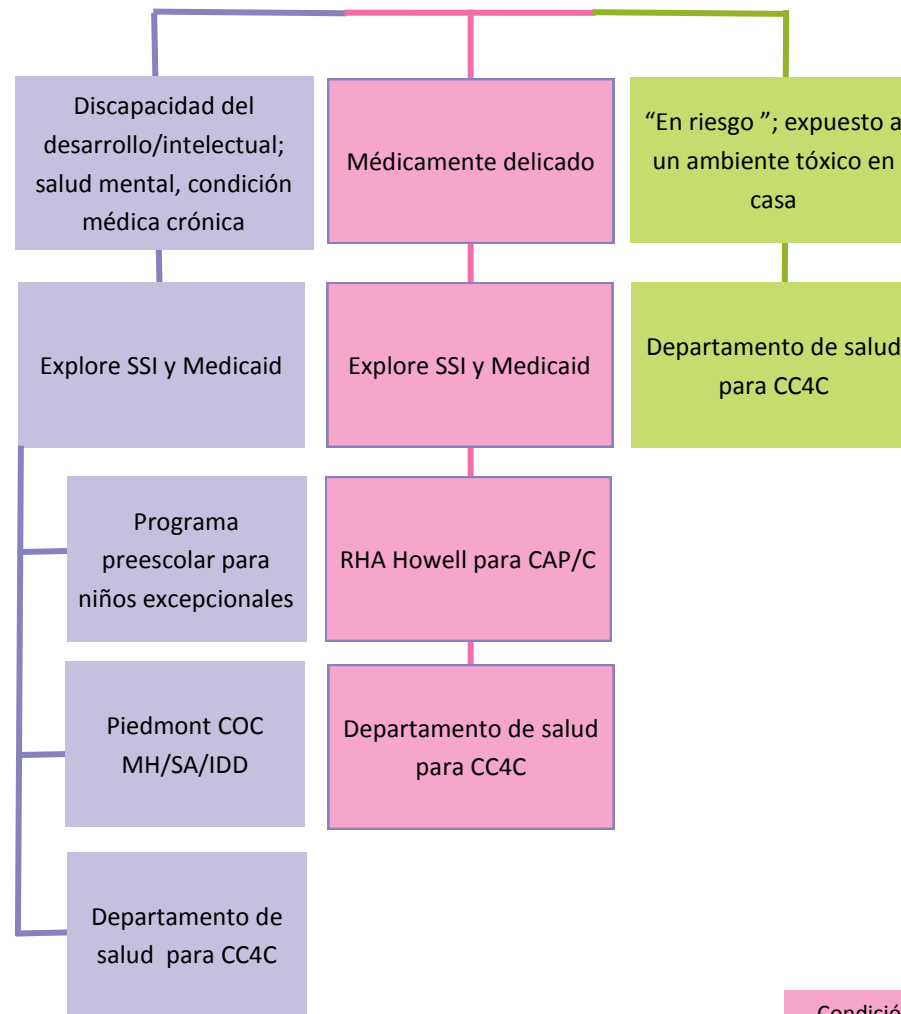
Discapacidad del desarrollo/intelectual; salud mental, condición médica crónica

Explore SSI y Medicaid

Programa preescolar para niños excepcionales

Piedmont COC MH/SA/IDD

Departamento de salud para CC4C

Médicamente delicado

Explore SSI y Medicaid

RHA Howell para CAP/C

Departamento de salud para CC4C

"En riesgo "; expuesto a un ambiente tóxico en casa

Departamento de salud para CC4C

Condició